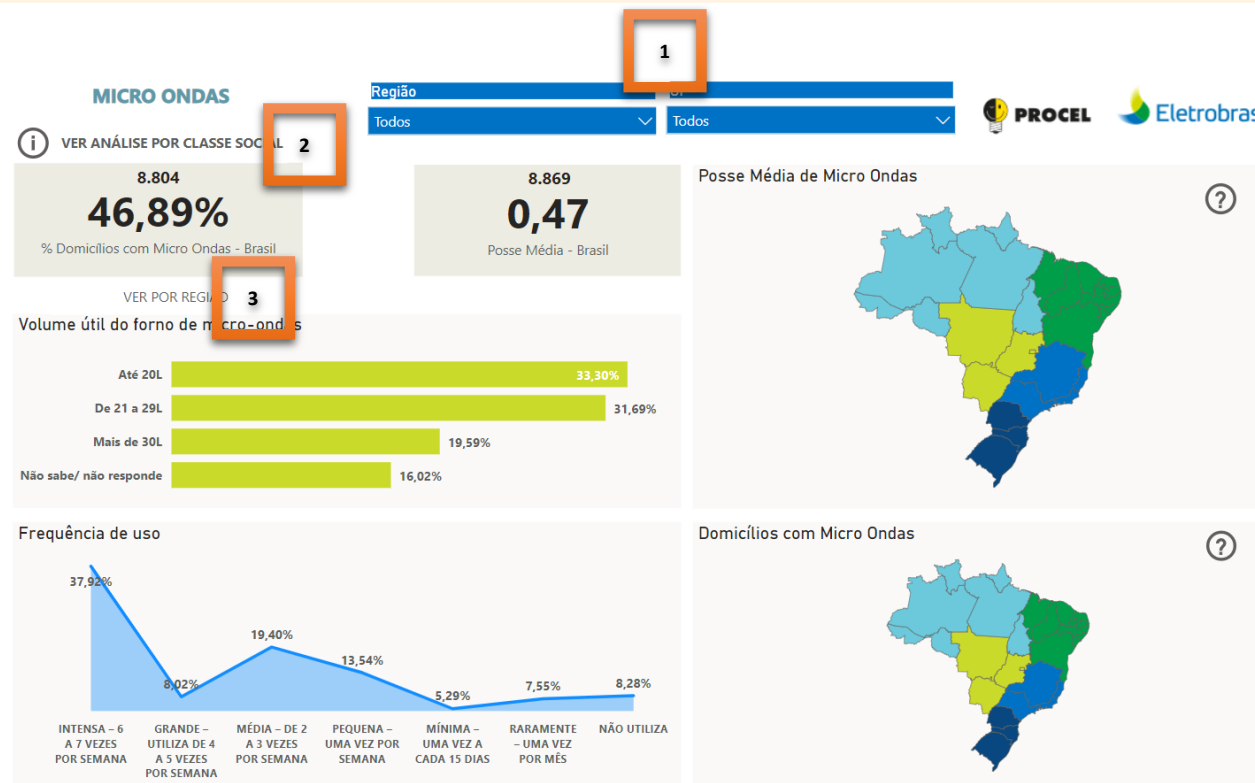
1

MICRO ONDAS

Região
UF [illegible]
Todos
Todos

PROCEL
Eletrobras

VER ANÁLISE POR CLASSE SOCIAL 2

8.804
46,89%
% Domicílios com Micro Ondas - Brasil

8.869
0,47
Posse Média - Brasil

Posse Média de Micro Ondas
?

VER POR REGIÃO 3

Volume útil do forno de micro-ondas

| | |
|---|---|
| Até 20L | 33,30% |
| De 21 a 29L | 31,69% |
| Mais de 30L | 19,59% |
| Não sabe/ não responde | 16,02% |

Frequência de uso

37,92%
8,02%
19,40%
13,54%
5,29%
7,55%
8,28%

INTENSA – 6 A 7 VEZES POR SEMANA
GRANDE – UTILIZA DE 4 A 5 VEZES POR SEMANA
MÉDIA – DE 2 A 3 VEZES POR SEMANA
PEQUENA – UMA VEZ POR SEMANA
MÍNIMA – UMA VEZ A CADA 15 DIAS
RARAMENTE – UMA VEZ POR MÊS
NÃO UTILIZA

Domicílios com Micro Ondas
?